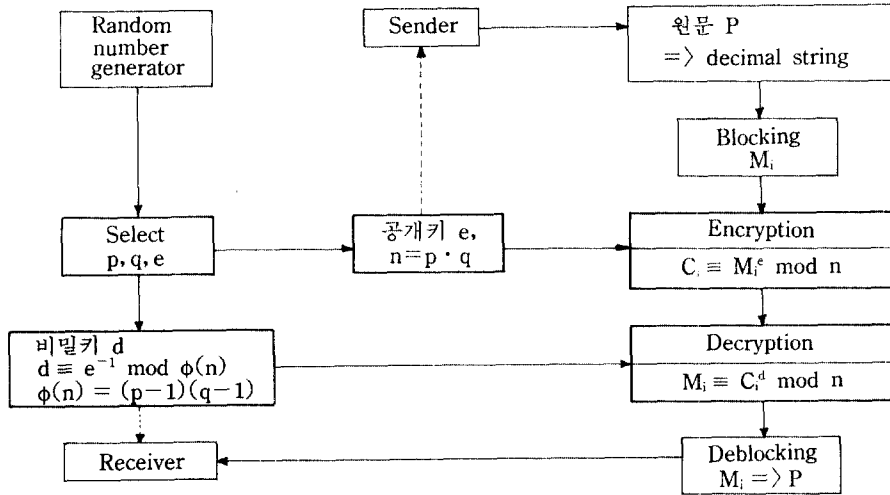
Random number generator

Sender

원문 P
=〉 decimal string

Blocking
$M_i$

Select
p, q, e

공개키 e,
$n = p \cdot q$

Encryption
$C_i \equiv M_i^e \bmod n$

비밀키 d
$d \equiv e^{-1} \bmod \phi(n)$
$\phi(n) = (p-1)(q-1)$

Decryption
$M_i \equiv C_i^d \bmod n$

Receiver

Deblocking
$M_i$ =〉 P